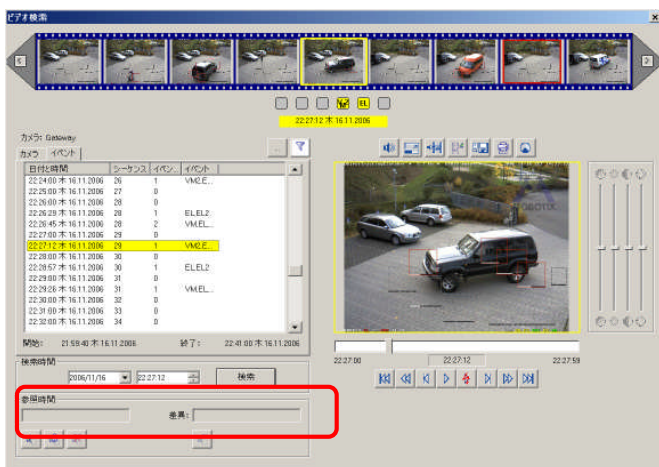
ビデオ検索

EL

22:27:12 木 16.11.2006

カメラ: Gateway

カメラ イベント

| 日付と時間 | シーケンス | イベン.. | イベント |
|---|---|---|---|
| 22:24:00 木 16.11.2006 | 26 | 1 | VM,E... |
| 22:25:00 木 16.11.2006 | 27 | 0 | |
| 22:26:00 木 16.11.2006 | 28 | 0 | |
| 22:26:29 木 16.11.2006 | 28 | 1 | EL,EL2 |
| 22:26:45 木 16.11.2006 | 28 | 2 | VM,EL... |
| 22:27:00 木 16.11.2006 | 29 | 0 | |
| 22:27:12 木 16.11.2006 | 29 | 1 | VM,E... |
| 22:28:00 木 16.11.2006 | 30 | 0 | |
| 22:28:57 木 16.11.2006 | 30 | 1 | EL,EL2 |
| 22:29:00 木 16.11.2006 | 31 | 0 | |
| 22:29:26 木 16.11.2006 | 31 | 1 | VM,EL... |
| 22:30:00 木 16.11.2006 | 32 | 0 | |
| 22:31:00 木 16.11.2006 | 33 | 0 | |
| 22:32:00 木 16.11.2006 | 34 | 0 | |

開始: 21:59:40 木 16.11.2006 終了: 22:41:00 木 16.11.2006

検索時間

2006/11/16 22:27:12 検索

参照時間

差異:

22:27:00 22:27:12 22:27:59